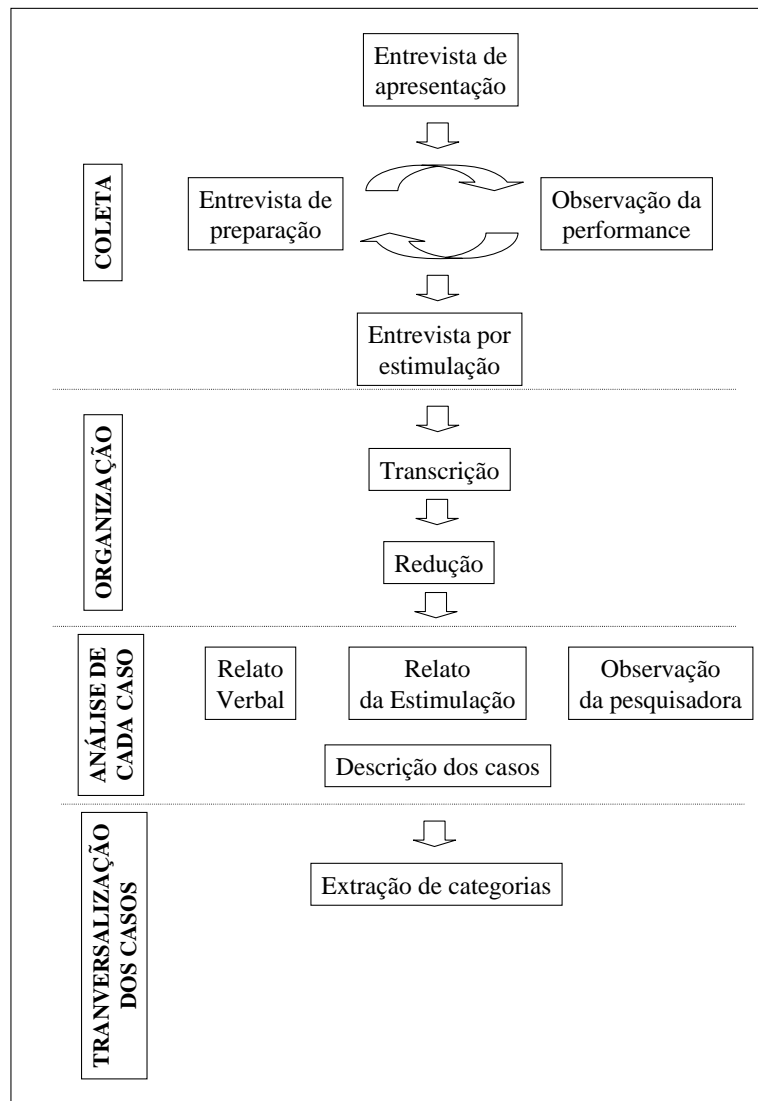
Entrevista de apresentação

COLETA

Entrevista de preparação

Observação da performance

Entrevista por estimulação

ORGANIZAÇÃO

Transcrição

Redução

ANÁLISE DE CADA CASO

Relato Verbal

Relato da Estimulação

Observação da pesquisadora

Descrição dos casos

TRANVERSALIZAÇÃO DOS CASOS

Extração de categorias